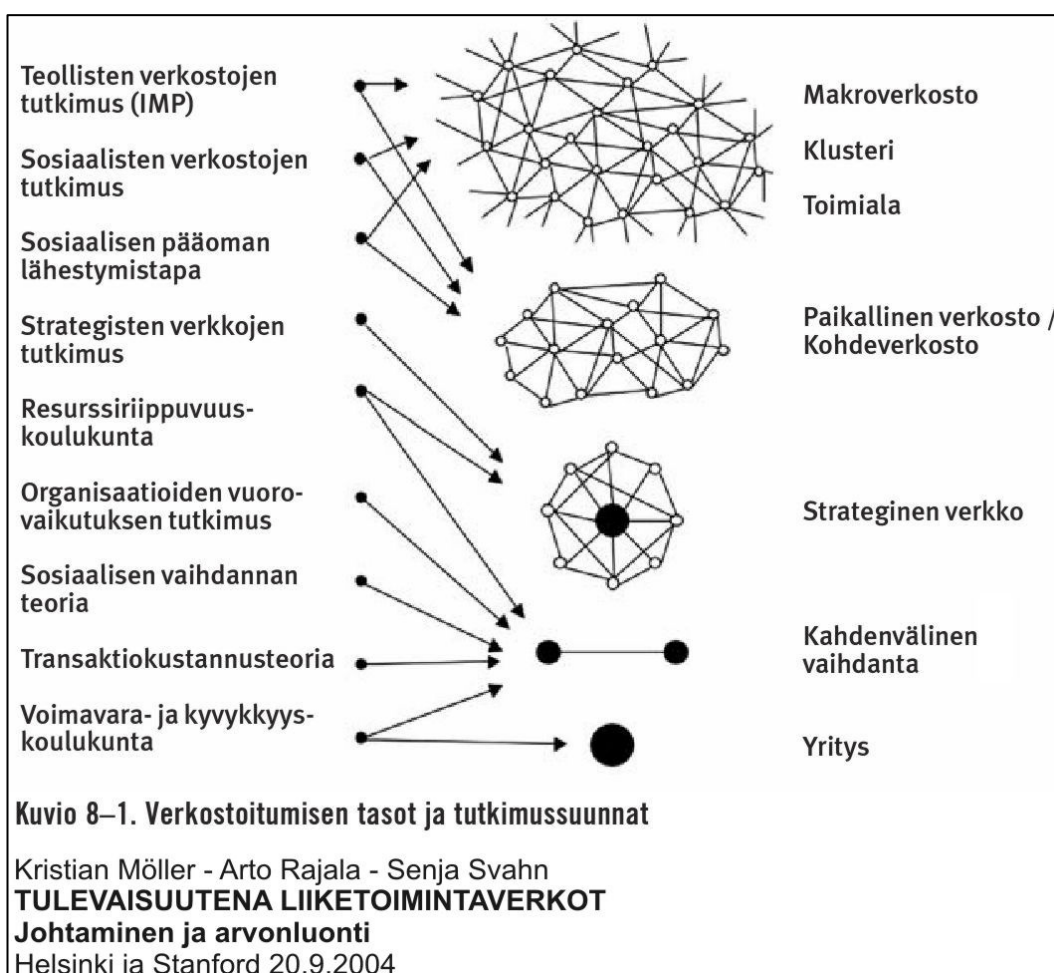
Teollisten verkostojen tutkimus (IMP)

Sosiaalisten verkostojen tutkimus

Sosiaalisen pääoman lähestymistapa

Strategisten verkkojen tutkimus

Resurssiriippuvuuskoulukunta

Organisaatioiden vuorovaikutuksen tutkimus

Sosiaalisen vaihdannan teoria

Transaktiokustannusteoria

Voimavara- ja kyvykkyyskoulukunta

Makroverkosto

Klusteri

Toimiala

Paikallinen verkosto / Kohdeverkosto

Strateginen verkko

Kahdenvälinen vaihdanta

Yritys

Kuvio 8–1. Verkostoitumisen tasot ja tutkimussuunnat

Kristian Möller - Arto Rajala - Senja Svahn
TULEVAISUUTENA LIIKETOIMINTAVERKOT
Johtaminen ja arvonluonti
Helsinki ja Stanford 20.9.2004